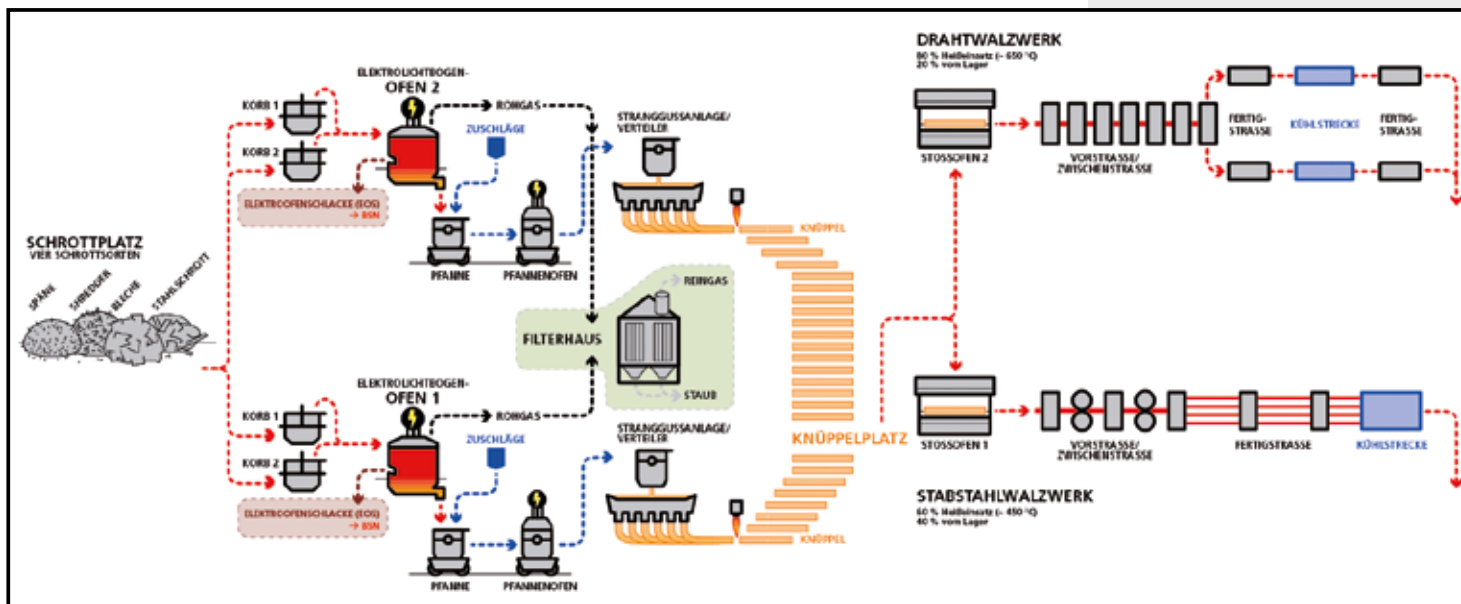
SCHROTTPLATZ
VIER SCHROTTSORTEN
SPÄNE
SHREDDER
BLECHE
STAHLSCHROTT

KORB 1
KORB 2
ELEKTROLICHTBOGEN-
OFEN 2
ROHGAS
ZUSCHLÄGE
ELEKTROOFENSCHLACKE (EOS) → BSN
PFANNE
PFANNENOFEN
STRANGGUSSANLAGE/ VERTEILER
KNÜPPEL

FILTERHAUS
REINGAS
STAUB

KORB 1
KORB 2
ELEKTROLICHTBOGEN-
OFEN 1
ROHGAS
ZUSCHLÄGE
ELEKTROOFENSCHLACKE (EOS) → BSN
PFANNE
PFANNENOFEN
STRANGGUSSANLAGE/ VERTEILER
KNÜPPEL

KNÜPPELPLATZ

DRAHTWALZWERK
80 % Heißeinsatz (~ 650 °C)
20 % vom Lager
STOSSOFEN 2
VORSTRASSE/ ZWISCHENSTRASSE
FERTIG-STRASSE
KÜHLSTRECKE
FERTIG-STRASSE

STOSSOFEN 1
VORSTRASSE/ ZWISCHENSTRASSE
FERTIGSTRASSE
KÜHLSTRECKE

STABSTAHLWALZWERK
60 % Heißeinsatz (~ 450 °C)
40 % vom Lager